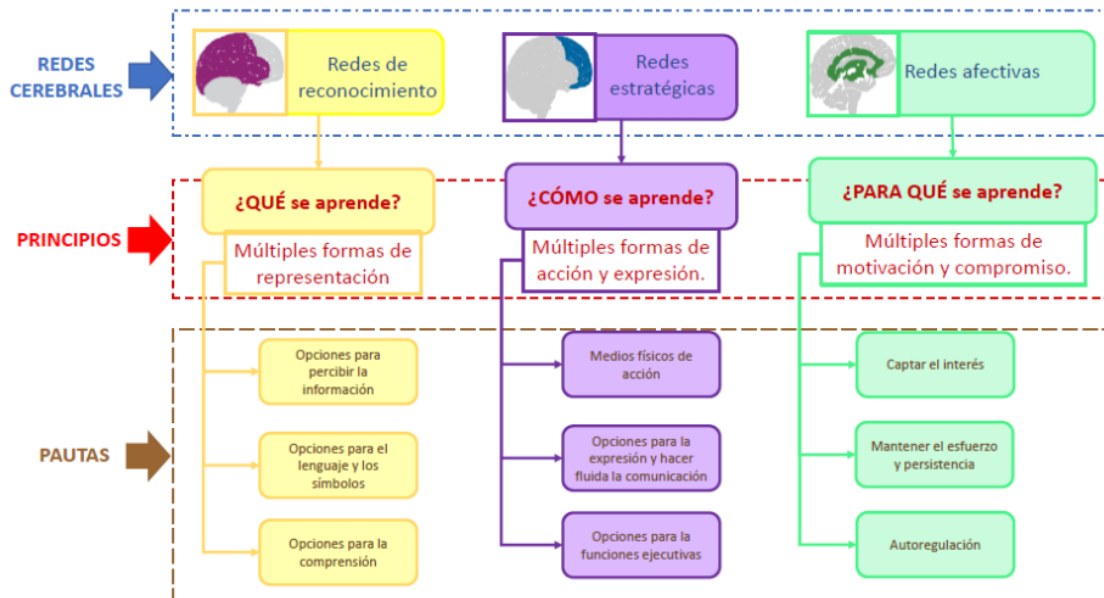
REDES CEREBRALES

Redes de reconocimiento

Redes estratégicas

Redes afectivas

PRINCIPIOS

¿QUÉ se aprende?

Múltiples formas de representación

¿CÓMO se aprende?

Múltiples formas de acción y expresión.

¿PARA QUÉ se aprende?

Múltiples formas de motivación y compromiso.

PAUTAS

Opciones para percibir la información

Opciones para el lenguaje y los símbolos

Opciones para la comprensión

Medios físicos de acción

Opciones para la expresión y hacer fluida la comunicación

Opciones para la funciones ejecutivas

Captar el interés

Mantener el esfuerzo y persistencia

Autoregulación